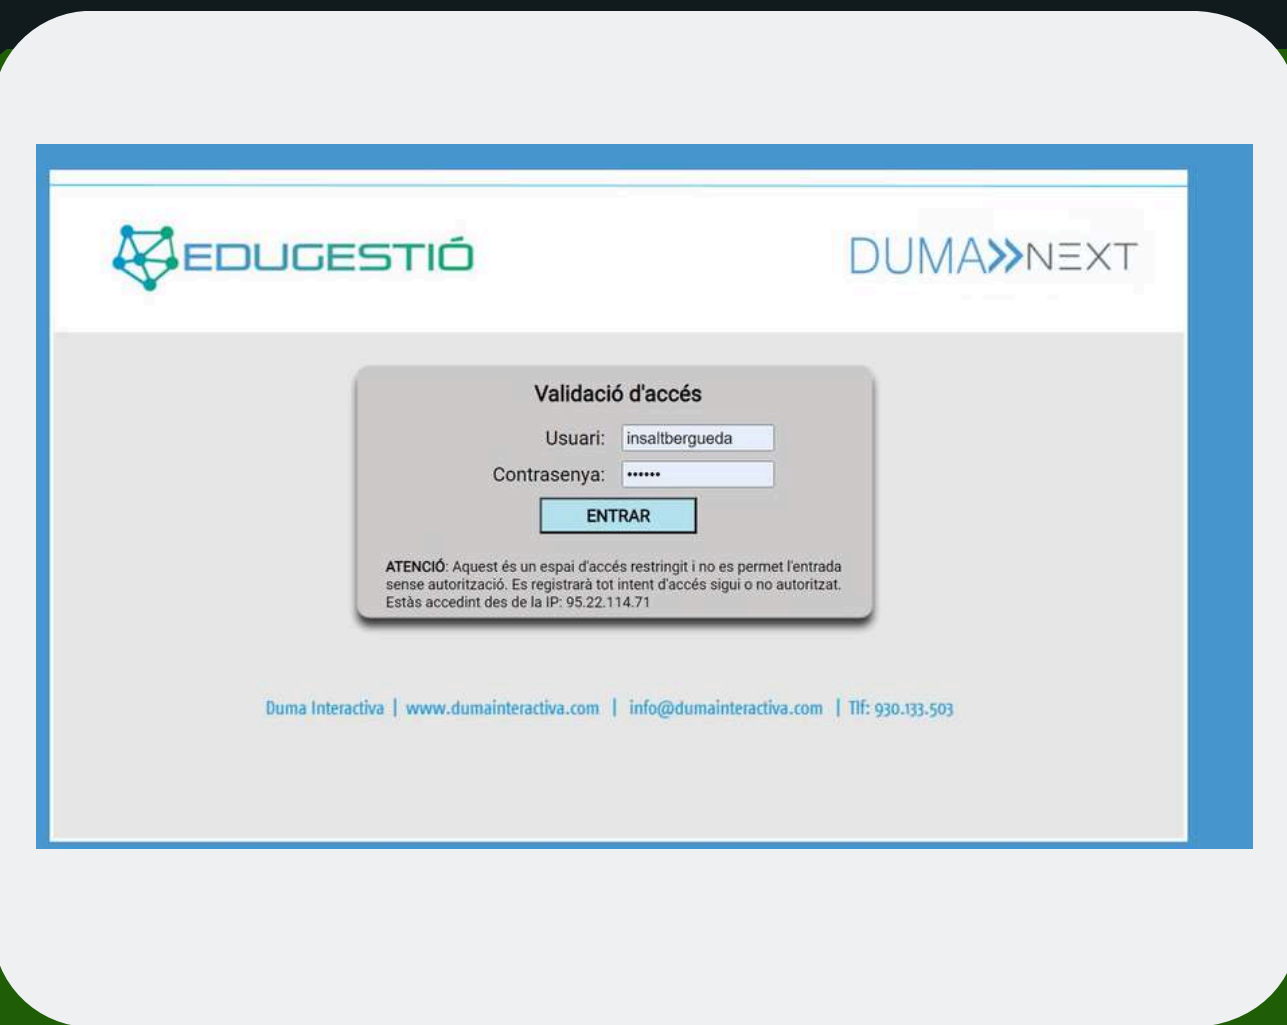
EDUGESTIÓ

DUMA»NEXT

Validació d'accés

Usuari: insaltbergueda

Contrasenya: ••••••

ENTRAR

ATENCIÓ: Aquest és un espai d'accés restringit i no es permet l'entrada sense autorització. Es registrarà tot intent d'accés sigui o no autoritzat. Estàs accedint des de la IP: 95.22.114.71

Duma Interactiva | www.dumainteractiva.com | info@dumainteractiva.com | Tlf: 930.133.503